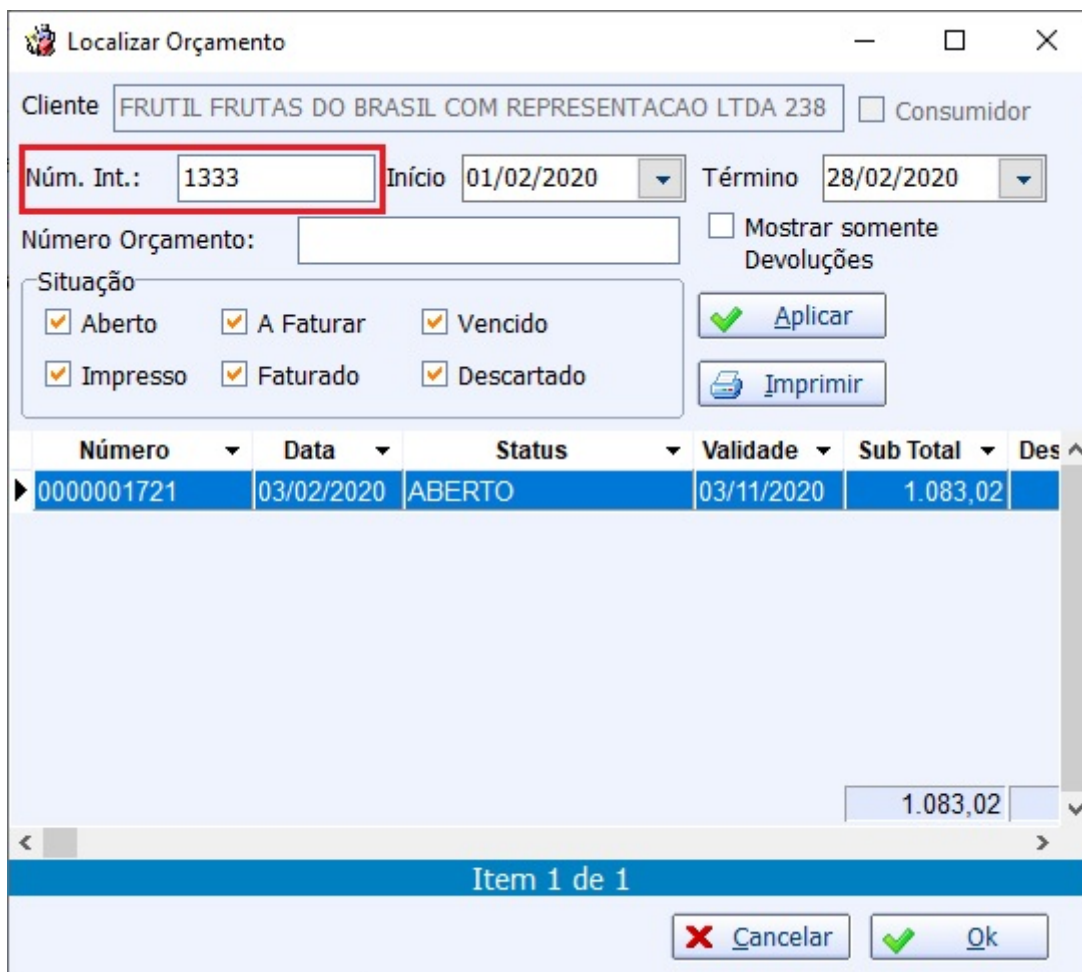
Localizar Orçamento

Cliente FRUTIL FRUTAS DO BRASIL COM REPRESENTACAO LTDA 238

Consumidor

Núm. Int.: 1333

Início 01/02/2020

Término 28/02/2020

Mostrar somente Devoluções

Número Orçamento:

Situação

Aberto

A Faturar

Vencido

Impresso

Faturado

Descartado

Aplicar

Imprimir

| Número | Data | Status | Validade | Sub Total | Des |
|---|---|---|---|---|---|
| 0000001721 | 03/02/2020 | ABERTO | 03/11/2020 | 1.083,02 | |

1.083,02

Item 1 de 1

Cancelar

Ok